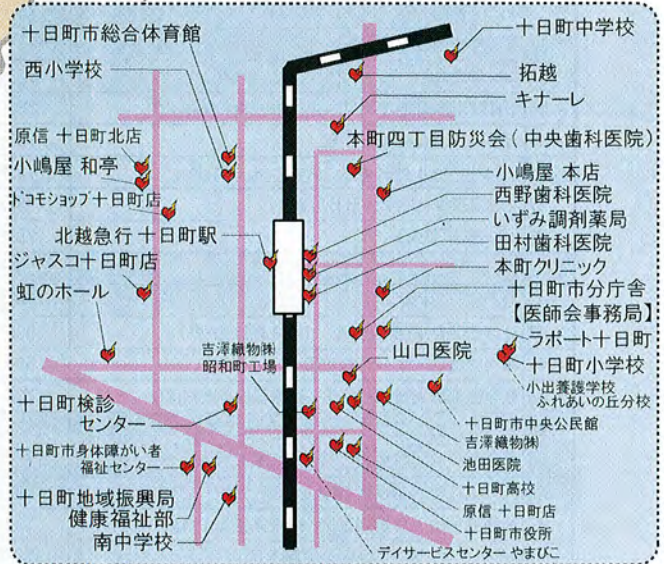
十日町市総合体育館
西小学校
原信 十日町北店
小嶋屋 和亭
ドコモショップ十日町店
北越急行 十日町駅
ジャスコ十日町店
虹のホール
十日町中学校
拓越
キナーレ
本町四丁目防災会（中央歯科医院）
小嶋屋 本店
西野歯科医院
いずみ調剤薬局
田村歯科医院
本町クリニック
十日町市分庁舎
【医師会事務局】
ラポート十日町
十日町小学校
小出養護学校
ふれあいの丘分校
山口医院
吉澤織物㈱
昭和町工場
十日町検診
センター
十日町市身体障がい者
福祉センター
十日町地域振興局
健康福祉部
南中学校
十日町市中央公民館
吉澤織物㈱
池田医院
十日町高校
原信 十日町店
十日町市役所
デイサービスセンター やまびこ